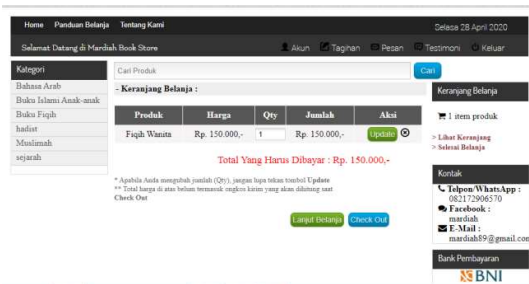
Home Panduan Belanja Tentang Kami

Selasa 28 April 2020

Selamat Datang di Mardiah Book Store

Akun Tagihan Pesan Testimoni Keluar

Kategori

Bahasa Arab
Buku Islami Anak-anak
Buku Fiqih
hadist
Muslimah
sejarah

Cari Produk

Cari

- Keranjang Belanja :

| Produk | Harga | Qty | Jumlah | Aksi |
|---|---|---|---|---|
| Fiqih Wanita | Rp. 150.000,- | 1 | Rp. 150.000,- | Update |

Total Yang Harus Dibayar : Rp. 150.000,-

* Apabila Anda mengubah jumlah (Qty), jangan lupa tekan tombol Update
** Total harga di atas belum termasuk ongkos kirim yang akan dihitung saat Check Out

Lanjut Belanja Check Out

Keranjang Belanja

1 item produk

> Lihat Keranjang
> Selesai Belanja

Kontak

Telpon/WhatsApp : 082172906570
Facebook : mardiah
E-Mail : mardiah89@gmail.com

Bank Pembayaran

BNI